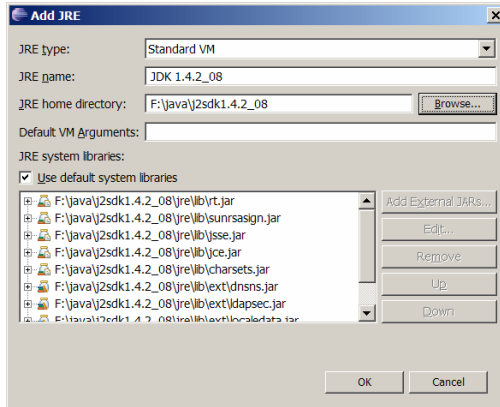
Add JRE

JRE type: Standard VM

JRE name: JDK 1.4.2_08

JRE home directory: F:\java\j2sdk1.4.2_08 Browse...

Default VM Arguments:

JRE system libraries:

Use default system libraries

F:\java\j2sdk1.4.2_08\jre\lib\rt.jar
F:\java\j2sdk1.4.2_08\jre\lib\sunrsasign.jar
F:\java\j2sdk1.4.2_08\jre\lib\jsse.jar
F:\java\j2sdk1.4.2_08\jre\lib\jce.jar
F:\java\j2sdk1.4.2_08\jre\lib\charsets.jar
F:\java\j2sdk1.4.2_08\jre\lib\ext\dnsns.jar
F:\java\j2sdk1.4.2_08\jre\lib\ext\ldapsec.jar
F:\java\j2sdk1.4.2_08\jre\lib\ext\localedata.jar

Add External JARs...
Edit...
Remove
Up
Down

OK Cancel